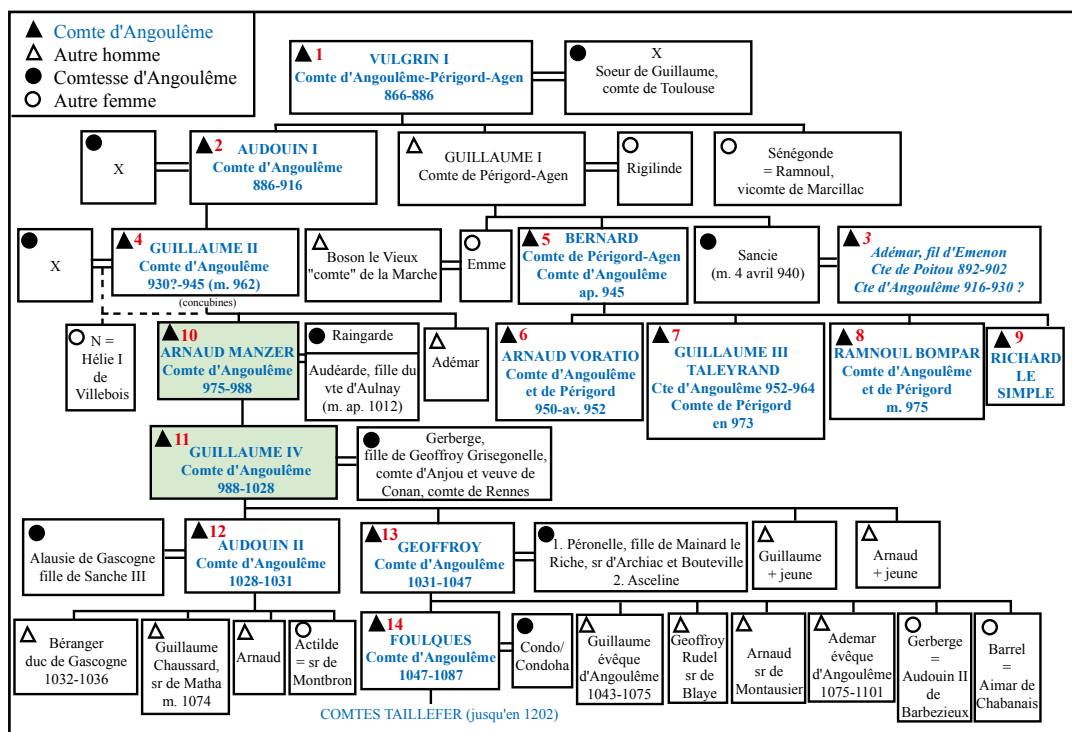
▲ Comte d'Angoulême
△ Autre homme
● Comtesse d'Angoulême
○ Autre femme

▲1 VULGRIN I
Comte d'Angoulême-Périgord-Agen
866-886

● X
Soeur de Guillaume, comte de Toulouse

● X

▲2 AUDOUIN I
Comte d'Angoulême
886-916

△ GUILLAUME I
Comte de Périgord-Agen

○ Rigilinde

○ Sénégonde
= Ramnoul, vicomte de Marcillac

● X

▲4 GUILLAUME II
Comte d'Angoulême
930?-945 (m. 962)

(concubines)

△ Boson le Vieux
"comte" de la Marche

○ Emme

▲5 BERNARD
Comte de Périgord-Agen
Comte d'Angoulême
ap. 945

● Sancie
(m. 4 avril 940)

▲3 Adémar, fil d'Emenon
Cte de Poitou 892-902
Cte d'Angoulême 916-930 ?

○ N =
Hélie I de Villebois

▲10 ARNAUD MANZER
Comte d'Angoulême
975-988

● Raingarde
Audéarde, fille du vte d'Aulnay
(m. ap. 1012)

△ Adémar

▲6 ARNAUD VORATIO
Comte d'Angoulême et de Périgord
950-av. 952

▲7 GUILLAUME III TALEYRAND
Cte d'Angoulême 952-964
Comte de Périgord en 973

▲8 RAMNOUL BOMPAR
Comte d'Angoulême et de Périgord
m. 975

▲9 RICHARD LE SIMPLE

▲11 GUILLAUME IV
Comte d'Angoulême
988-1028

● Gerberge,
fille de Geoffroy Grisegonelle, comte d'Anjou et veuve de Conan, comte de Rennes

● Alausie de Gascogne
fille de Sanche III

▲12 AUDOUIN II
Comte d'Angoulême
1028-1031

▲13 GEOFFROY
Comte d'Angoulême
1031-1047

● 1. Péronelle, fille de Mainard le Riche, sr d'Archiac et Bouteville
2. Asceline

△ Guillaume
+ jeune

△ Arnaud
+ jeune

△ Béranger
duc de Gascogne
1032-1036

△ Guillaume Chaussard, sr de Matha
m. 1074

△ Arnaud

○ Actilde
= sr de Montbron

▲14 FOULQUES
Comte d'Angoulême
1047-1087

● Condo/ Condoha

△ Guillaume évêque d'Angoulême
1043-1075

△ Geoffroy Rudel sr de Blaye

△ Arnaud sr de Montausier

△ Ademar évêque d'Angoulême
1075-1101

○ Gerberge
= Audouin II de Barbezieux

○ Barrel
= Aimar de Chabanais

COMTES TAILLEFER (jusqu'en 1202)